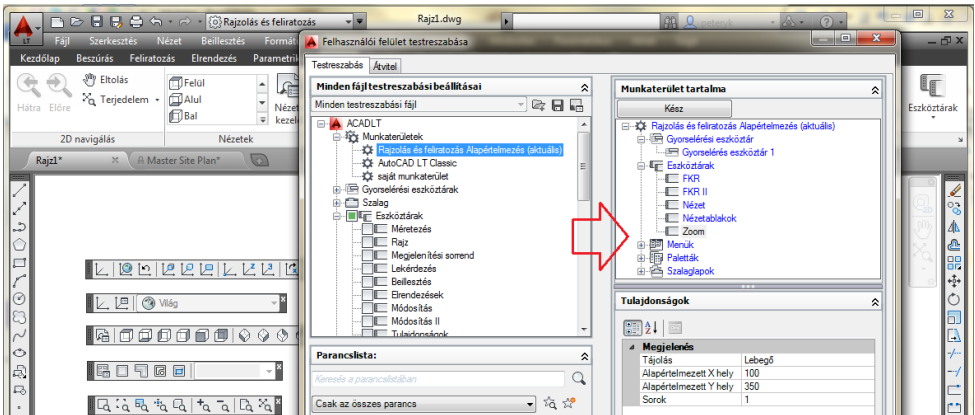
LT
Rajzolás és feliratozás
Rajz1.dwg
Fájl Szerkesztés Nézet Beillesztés Formá
Felhasználói felület testreszabása
Kezdőlap Beszúrás Feliratozás Elrendezés Parametri
Hátra Előre
Eltolás
Terjedelem
Felül
Alul
Bal
Nézet kezel
2D navigálás
Nézetek
Rajz1*
Master Site Plan*
Világ
Testreszabás
Átvitel
Minden fájl testreszabási beállításai
Minden testreszabási fájl
ACADLT
Munkaterületek
Rajzolás és feliratozás Alapértelmezés (aktuális)
AutoCAD LT Classic
saját munkaterület
Gyorselérési eszköztárak
Szalag
Eszköztárak
Méretezés
Rajz
Megjelenítési sorrend
Lekérdezés
Beillesztés
Elrendezések
Módosítás
Módosítás II
Tulajdonságok
Parancslista:
Keresés a parancslistában
Csak az összes parancs
Munkaterület tartalma
Kész
Rajzolás és feliratozás Alapértelmezés (aktuális)
Gyorselérési eszköztár
Gyorselérési eszköztár 1
Eszköztárak
FKR
FKR II
Nézet
Nézetablakok
Zoom
Menük
Paletták
Szalaglapok
Tulajdonságok
Megjelenés
| Tájolás | Lebegő |
|---|---|
| Alapértelmezett X hely | 100 |
| Alapértelmezett Y hely | 350 |
| Sorok | 1 |
Eszköztárak